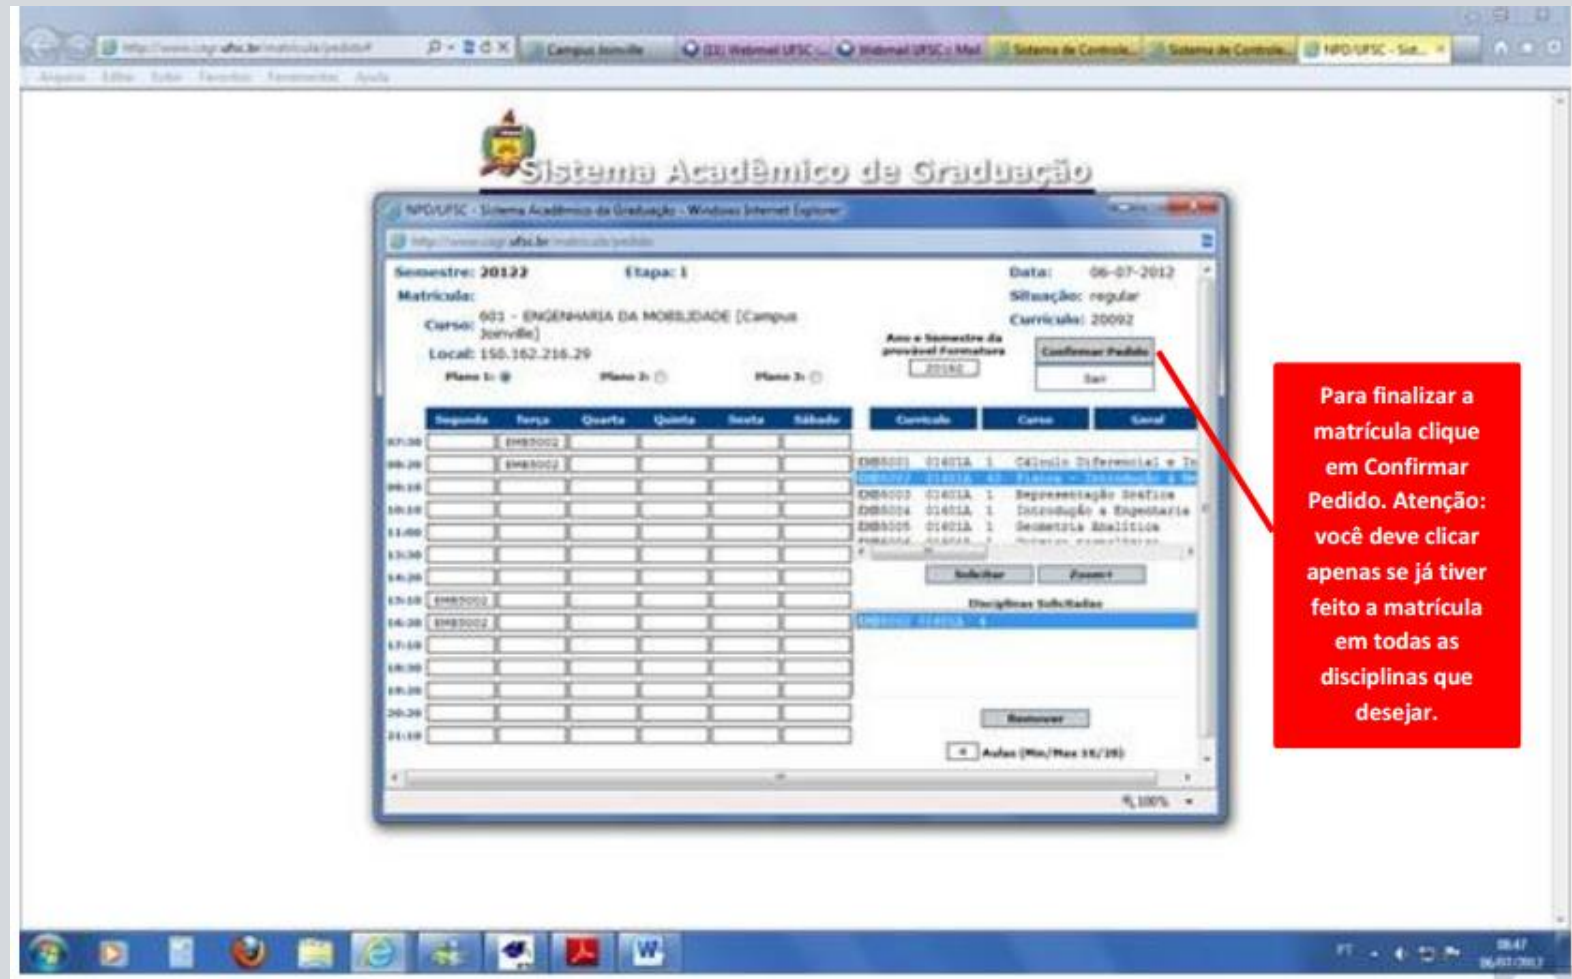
Campus Joinville | (33) Webmail UFSC | Webmail UFSC - Mail | Sistema de Controle... | Sistema de Controle... | NPD/UFSC - Sist...

Sistema Acadêmico de Graduação

NPD/UFSC - Sistema Acadêmico da Graduação - Windows Internet Explorer

Semestre: 20122 Etapa: 1 Data: 06-07-2012
Matrícula: Situação: regular
Curso: 601 - ENGENHARIA DA MOBILIDADE [Campus Joinville] Currículo: 20092
Local: 150.162.216.29
Ano e Semestre da provável Formatura 20162
Confirmar Pedido
Sair
Plano 1: Plano 2: Plano 3:

| | Segunda | Terça | Quarta | Quinta | Sexta | Sábado |
|---|---|---|---|---|---|---|
| 07:30 | | EMB5002 | | | | |
| 08:20 | | EMB5002 | | | | |
| 09:10 | | | | | | |
| 10:10 | | | | | | |
| 11:00 | | | | | | |
| 13:30 | | | | | | |
| 14:20 | | | | | | |
| 15:10 | EMB5002 | | | | | |
| 16:20 | EMB5002 | | | | | |
| 17:10 | | | | | | |
| 18:30 | | | | | | |
| 19:20 | | | | | | |
| 20:20 | | | | | | |
| 21:10 | | | | | | |

Currículo | Curso | Geral
EMB5001 01401A 1 Cálculo Diferencial e In
EMB5002 01401A 42 Física - Introdução a Me
EMB5003 01401A 1 Representação Gráfica
EMB5004 01401A 1 Introdução a Engenharia
EMB5005 01401A 1 Geometria Analítica
Solicitar Zoom+
Disciplinas Solicitadas
EMB5002 01401A 4
Remover
4 Aulas (Min/Max 16/28)
100%

Para finalizar a matrícula clique em Confirmar Pedido. Atenção: você deve clicar apenas se já tiver feito a matrícula em todas as disciplinas que desejar.

PT 08:47